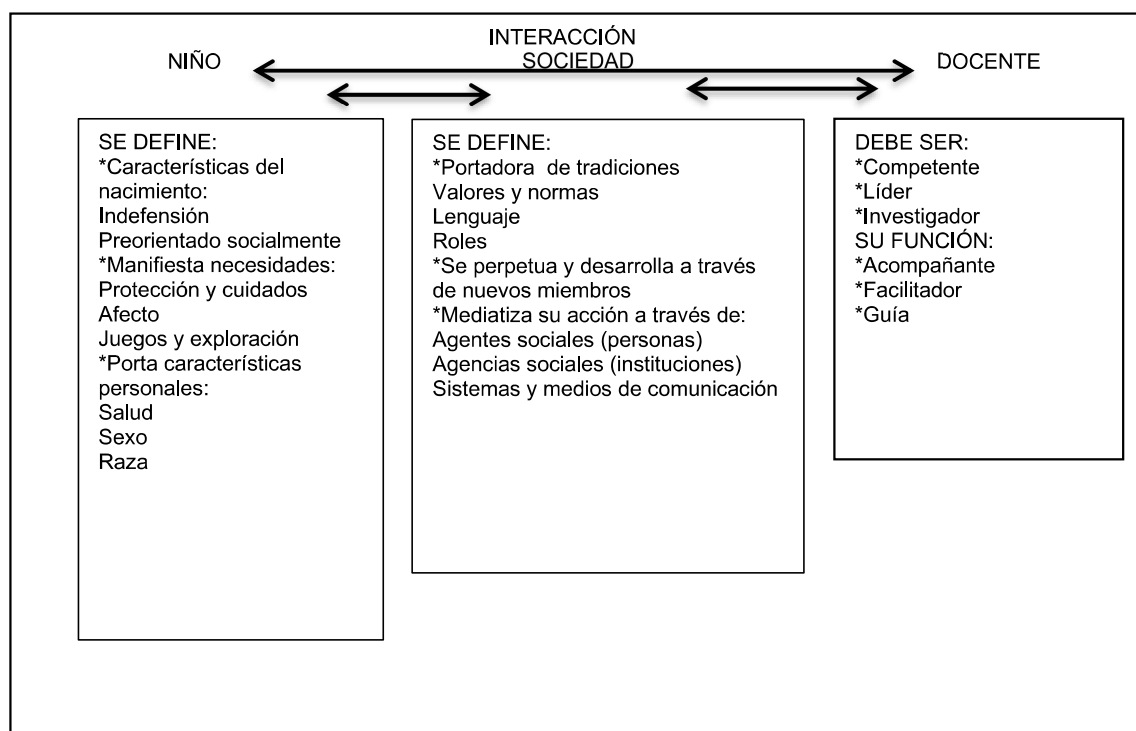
INTERACCIÓN

NIÑO

SOCIEDAD

DOCENTE

SE DEFINE:
*Características del nacimiento:
Indefensión
Preorientado socialmente
*Manifiesta necesidades:
Protección y cuidados
Afecto
Juegos y exploración
*Porta características personales:
Salud
Sexo
Raza

SE DEFINE:
*Portadora de tradiciones
Valores y normas
Lenguaje
Roles
*Se perpetua y desarrolla a través de nuevos miembros
*Mediatiza su acción a través de:
Agentes sociales (personas)
Agencias sociales (instituciones)
Sistemas y medios de comunicación

DEBE SER:
*Competente
*Líder
*Investigador
SU FUNCIÓN:
*Acompañante
*Facilitador
*Guía